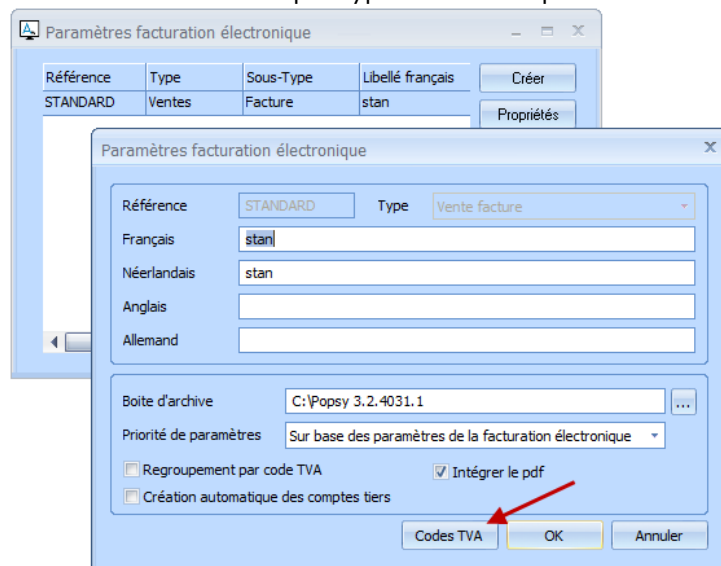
Paramètres facturation électronique

| Référence | Type | Sous-Type | Libellé français |
|---|---|---|---|
| STANDARD | Ventes | Facture | stan |

Créer
Propriétés

Paramètres facturation électronique

Référence STANDARD Type Vente facture
Français stan
Néerlandais stan
Anglais
Allemand

Boite d'archive C:\Popsy 3.2.4031.1 ...
Priorité de paramètres Sur base des paramètres de la facturation électronique
Regroupement par code TVA
Intégrer le pdf
Création automatique des comptes tiers

Codes TVA OK Annuler